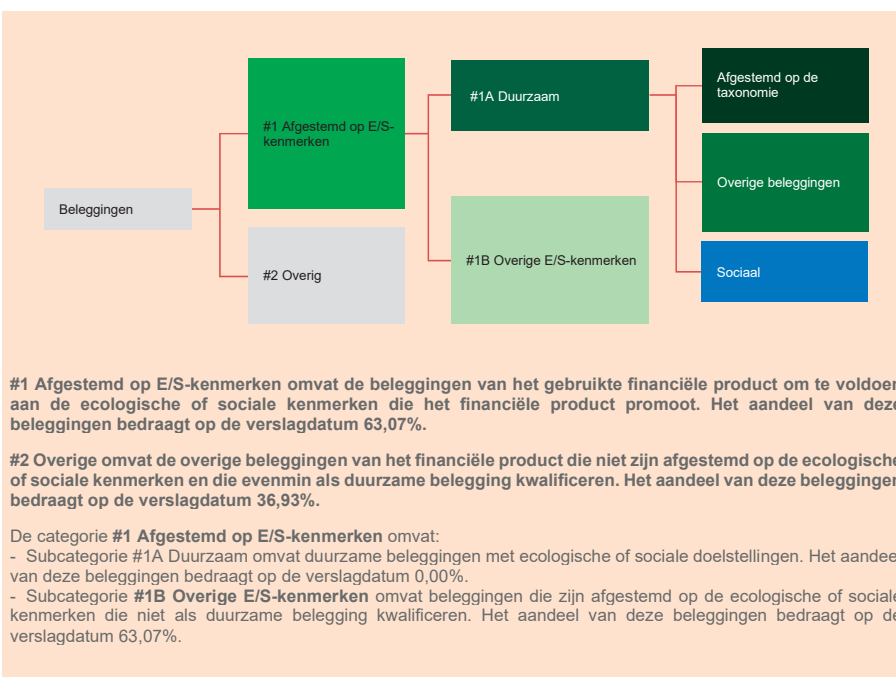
Beleggingen

#1 Afgestemd op E/S-kenmerken

#2 Overig

#1A Duurzaam

#1B Overige E/S-kenmerken

Afgestemd op de taxonomie

Overige beleggingen

Sociaal

**#1 Afgestemd op E/S-kenmerken omvat de beleggingen van het gebruikte financiële product om te voldoen aan de ecologische of sociale kenmerken die het financiële product promoot. Het aandeel van deze beleggingen bedraagt op de verslagdatum 63,07%.**

**#2 Overige omvat de overige beleggingen van het financiële product die niet zijn afgestemd op de ecologische of sociale kenmerken en die evenmin als duurzame belegging kwalificeren. Het aandeel van deze beleggingen bedraagt op de verslagdatum 36,93%.**

De categorie **#1 Afgestemd op E/S-kenmerken** omvat:
- Subcategorie #1A Duurzaam omvat duurzame beleggingen met ecologische of sociale doelstellingen. Het aandeel van deze beleggingen bedraagt op de verslagdatum 0,00%.
- Subcategorie **#1B Overige E/S-kenmerken** omvat beleggingen die zijn afgestemd op de ecologische of sociale kenmerken die niet als duurzame belegging kwalificeren. Het aandeel van deze beleggingen bedraagt op de verslagdatum 63,07%.